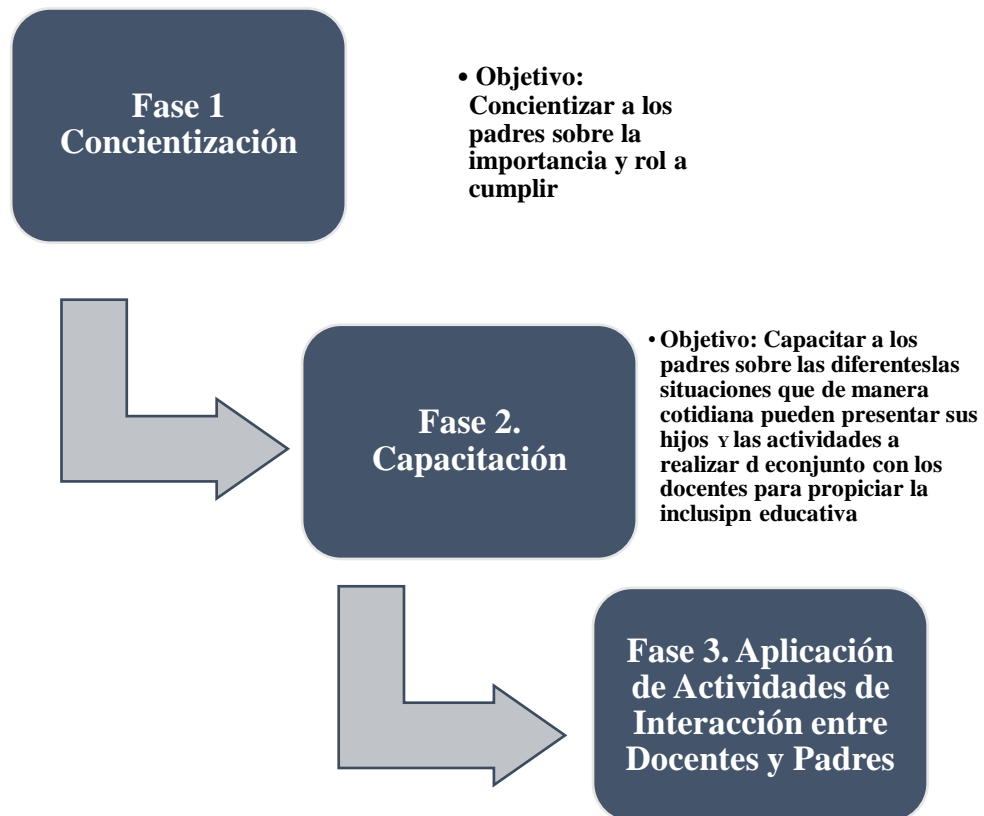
Fase 1 Concientización

• Objetivo: Concientizar a los padres sobre la importancia y rol a cumplir

Fase 2. Capacitación

• Objetivo: Capacitar a los padres sobre las diferenteslas situaciones que de manera cotidiana pueden presentar sus hijos Y las actividades a realizar d econjunto con los docentes para propiciar la inclusipn educativa

Fase 3. Aplicación de Actividades de Interacción entre Docentes y Padres